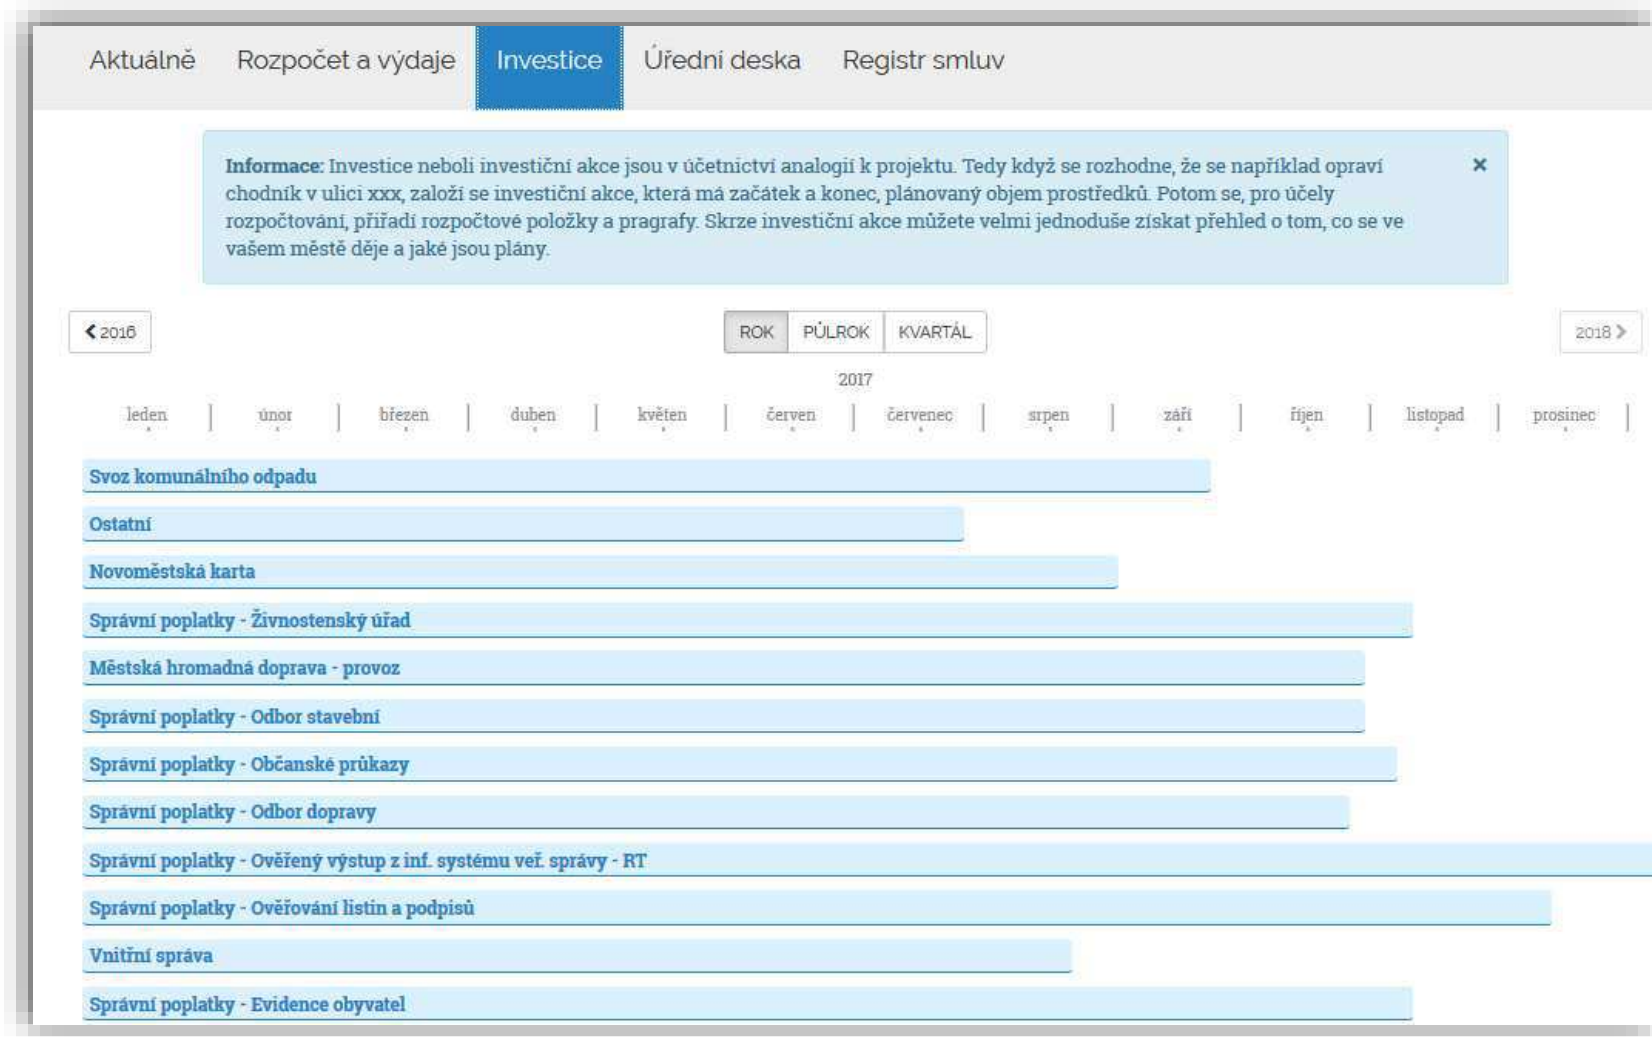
Aktuálně Rozpočet a výdaje Investice Úřední deska Registr smluv

**Informace:** Investice neboli investiční akce jsou v účetnictví analogií k projektu. Tedy když se rozhodne, že se například opraví chodník v ulici xxx, založí se investiční akce, která má začátek a konec, plánovaný objem prostředků. Potom se, pro účely rozpočtování, přiřadí rozpočtové položky a pragrafy. Skrze investiční akce můžete velmi jednoduše získat přehled o tom, co se ve vašem městě děje a jaké jsou plány.

×

< 2016

ROK PŮLROK KVARTÁL

2018 >

2017

leden | únor | březen | duben | květen | červen | červenec | srpen | září | říjen | listopad | prosinec |

Svoz komunálního odpadu

Ostatní

Novoměstská karta

Správní poplatky - Živnostenský úřad

Městská hromadná doprava - provoz

Správní poplatky - Odbor stavební

Správní poplatky - Občanské průkazy

Správní poplatky - Odbor dopravy

Správní poplatky - Ověřený výstup z inf. systému veř. správy - RT

Správní poplatky - Ověřování listin a podpisů

Vnitřní správa

Správní poplatky - Evidence obyvatel